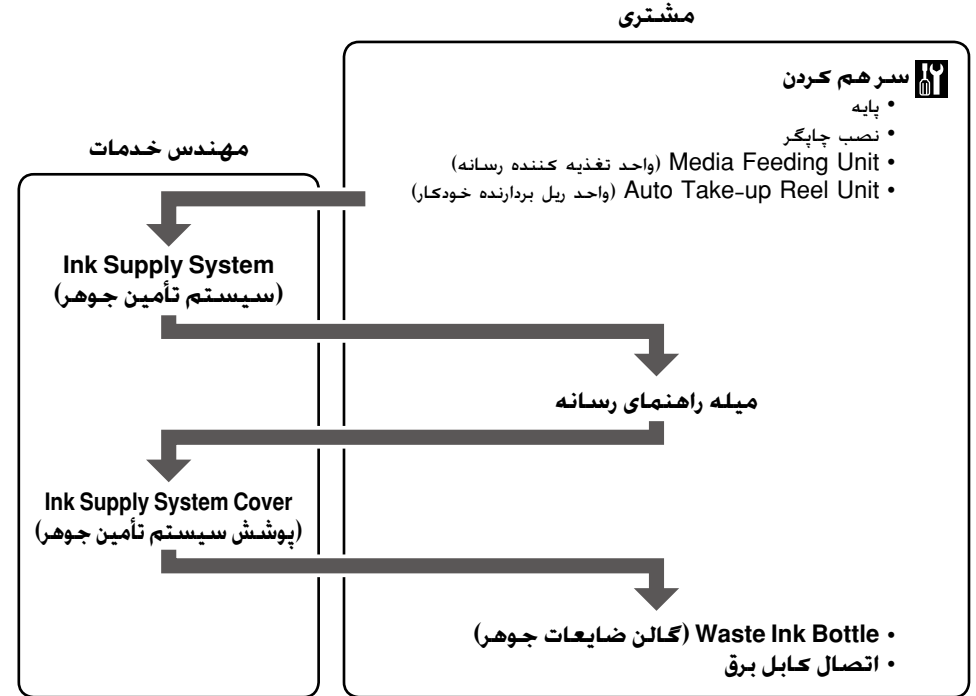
مشتری

سر هم کردن
• پایه
• نصب چاپگر
• Media Feeding Unit (واحد تغذیه کننده رسانه)
• Auto Take-up Reel Unit (واحد ریل بردارنده خودکار)

مهندس خدمات

Ink Supply System
(سیستم تأمین جوهر)

میله راهنمای رسانه

Ink Supply System Cover
(پوشش سیستم تأمین جوهر)

• Waste Ink Bottle (گالن ضایعات جوهر)
• اتصال کابل برق